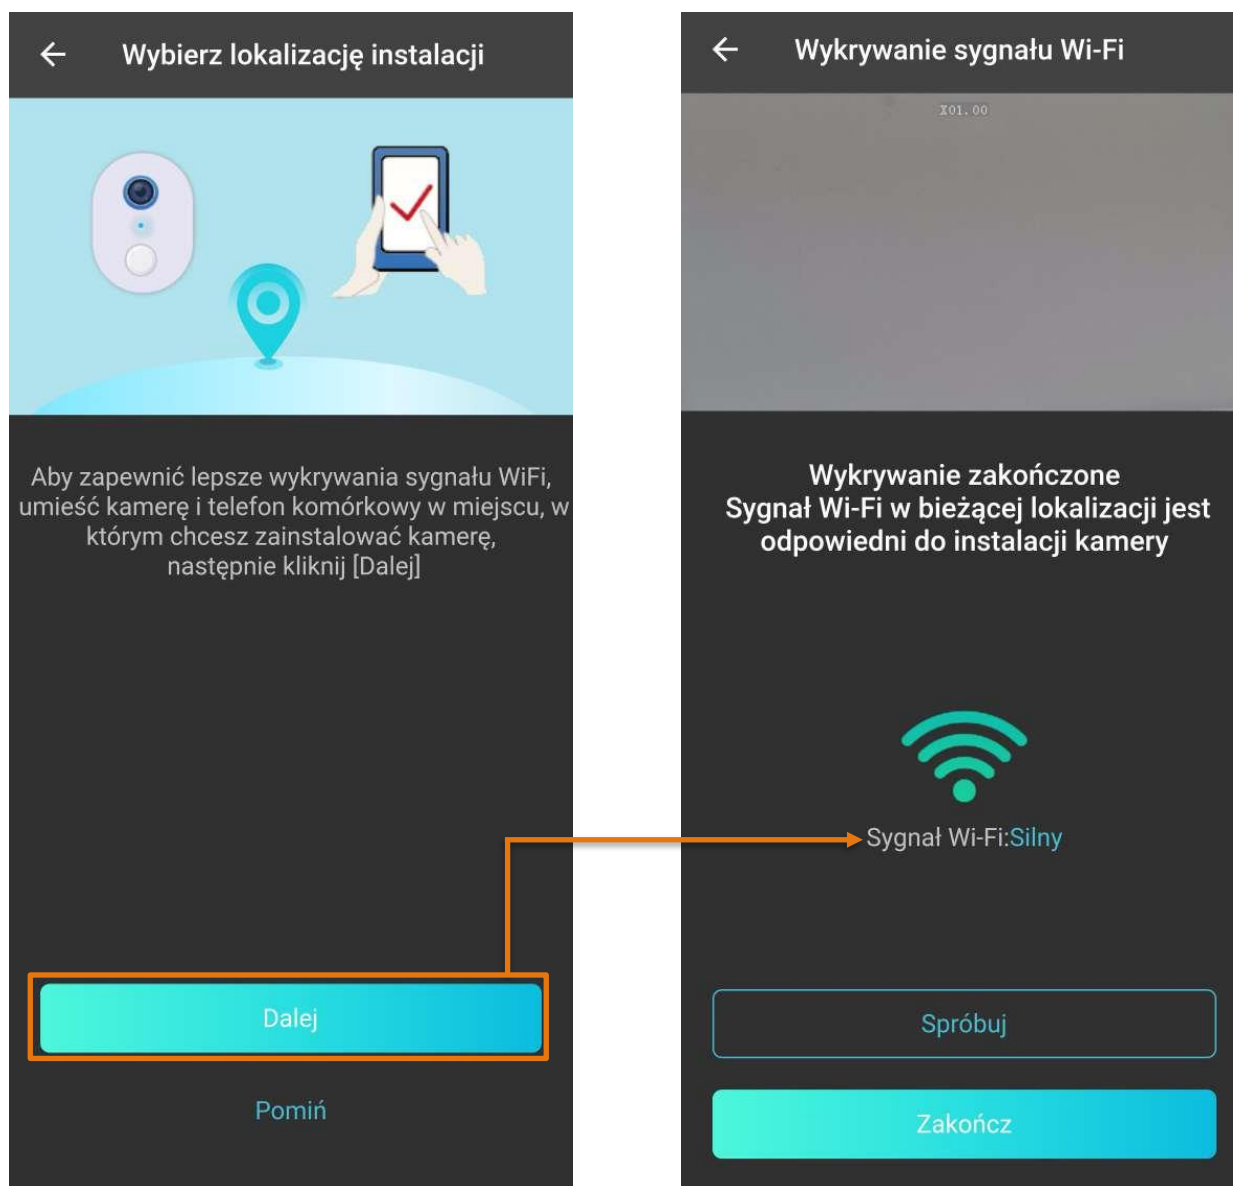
Wybierz lokalizację instalacji

Aby zapewnić lepsze wykrywania sygnału WiFi, umieść kamerę i telefon komórkowy w miejscu, w którym chcesz zainstalować kamerę, następnie kliknij [Dalej]

Dalej

Pomiń

Wykrywanie sygnału Wi-Fi

X01.00

Wykrywanie zakończone
Sygnał Wi-Fi w bieżącej lokalizacji jest odpowiedni do instalacji kamery

Sygnał Wi-Fi:Silny

Spróbuj

Zakończ